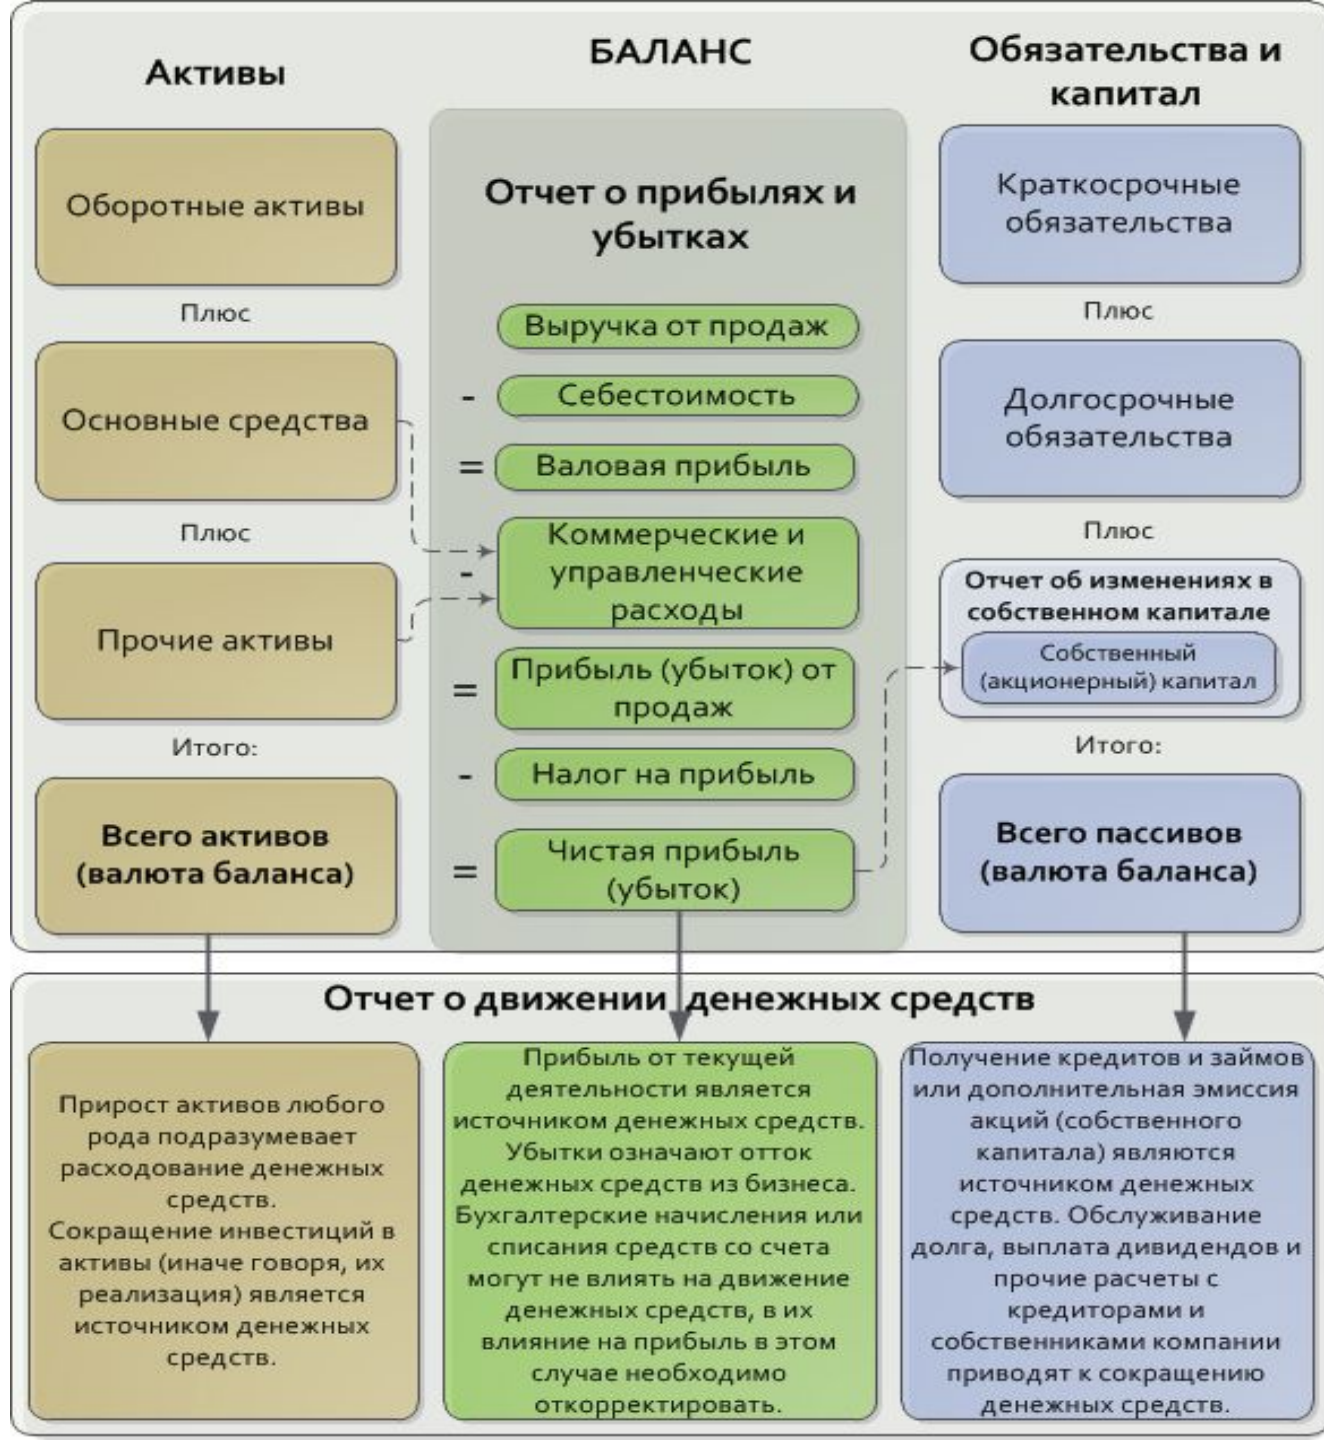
Активы

БАЛАНС

Обязательства и капитал

Оборотные активы

Плюс

Основные средства

Плюс

Прочие активы

Итого:

Всего активов (валюта баланса)

Отчет о прибылях и убытках

Выручка от продаж

- Себестоимость

= Валовая прибыль

- Коммерческие и управленческие расходы

= Прибыль (убыток) от продаж

- Налог на прибыль

= Чистая прибыль (убыток)

Краткосрочные обязательства

Плюс

Долгосрочные обязательства

Плюс

Отчет об изменениях в собственном капитале

Собственный (акционерный) капитал

Итого:

Всего пассивов (валюта баланса)

Отчет о движении денежных средств

Прирост активов любого рода подразумевает расходование денежных средств. Сокращение инвестиций в активы (иначе говоря, их реализация) является источником денежных средств.

Прибыль от текущей деятельности является источником денежных средств. Убытки означают отток денежных средств из бизнеса. Бухгалтерские начисления или списания средств со счета могут не влиять на движение денежных средств, в их влияние на прибыль в этом случае необходимо откорректировать.

Получение кредитов и займов или дополнительная эмиссия акций (собственного капитала) являются источником денежных средств. Обслуживание долга, выплата дивидендов и прочие расчеты с кредиторами и собственниками компании приводят к сокращению денежных средств.